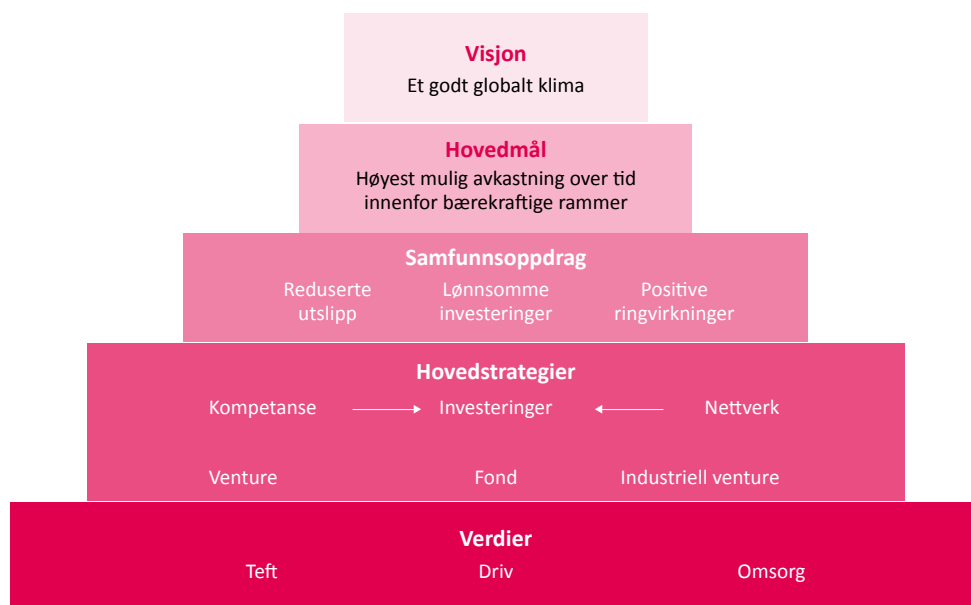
Visjon
Et godt globalt klima

Hovedmål
Høyest mulig avkastning over tid innenfor bærekraftige rammer

Samfunnsoppdrag
Reduserte utslipp
Lønnsomme investeringer
Positive ringvirkninger

Hovedstrategier
Kompetanse
Investeringer
Nettverk
Venture
Fond
Industriell venture

Verdier
Teft
Driv
Omsorg